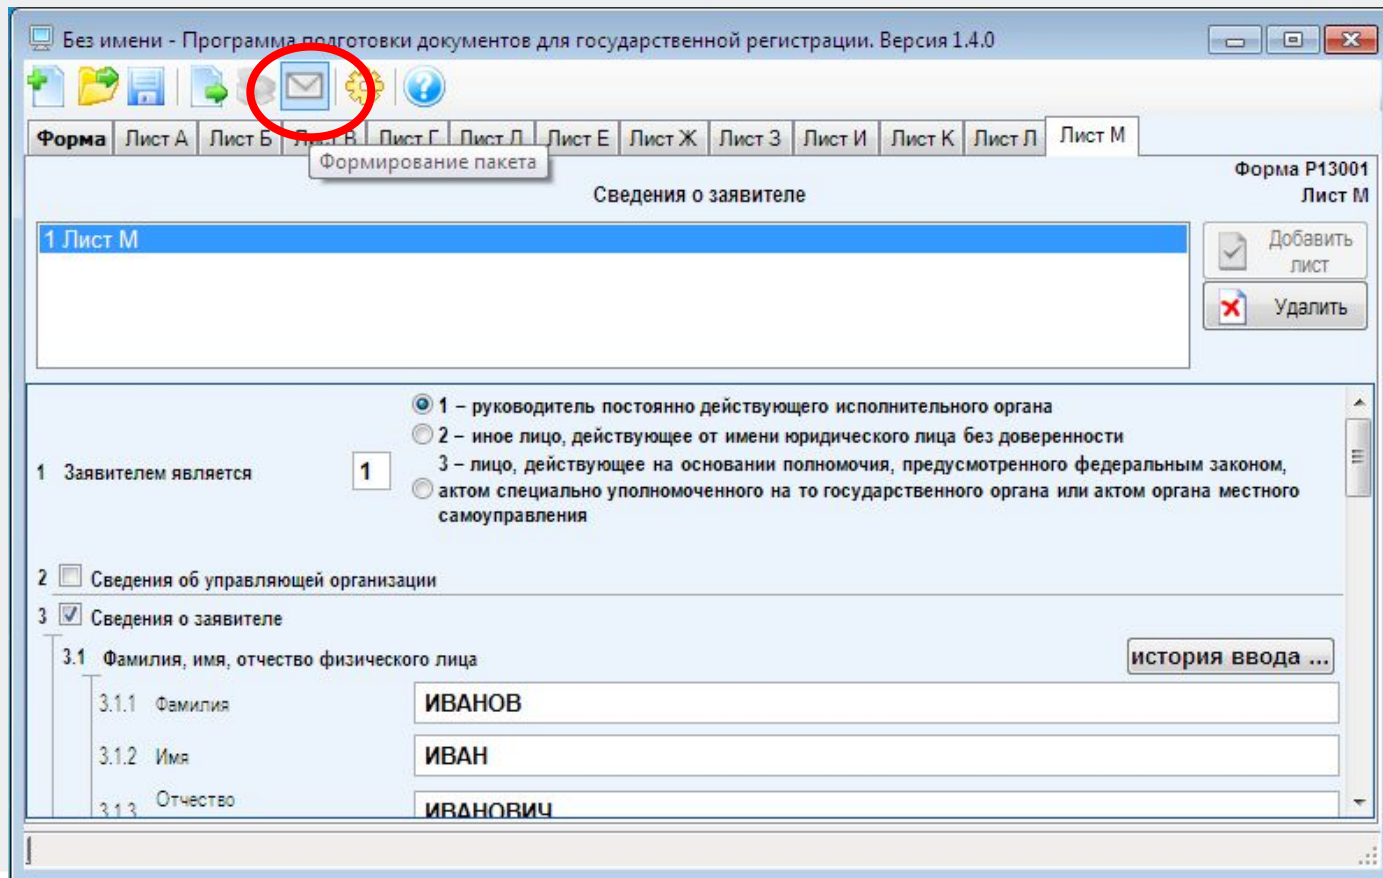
Без имени - Программа подготовки документов для государственной регистрации. Версия 1.4.0

Форма | Лист А | Лист Б | Лист В | Лист Г | Лист Д | Лист Е | Лист Ж | Лист З | Лист И | Лист К | Лист Л | Лист М

Формирование пакета

Форма Р13001
Лист М

Сведения о заявителе

1 Лист М

Добавить лист

Удалить

1 Заявителем является 1

1 – руководитель постоянно действующего исполнительного органа
2 – иное лицо, действующее от имени юридического лица без доверенности
3 – лицо, действующее на основании полномочия, предусмотренного федеральным законом, актом специально уполномоченного на то государственного органа или актом органа местного самоуправления

2 Сведения об управляющей организации

3 Сведения о заявителе

3.1 Фамилия, имя, отчество физического лица

история ввода ...

3.1.1 Фамилия ИВАНОВ

3.1.2 Имя ИВАН

3.1.3 Отчество ИВАНОВИЧ